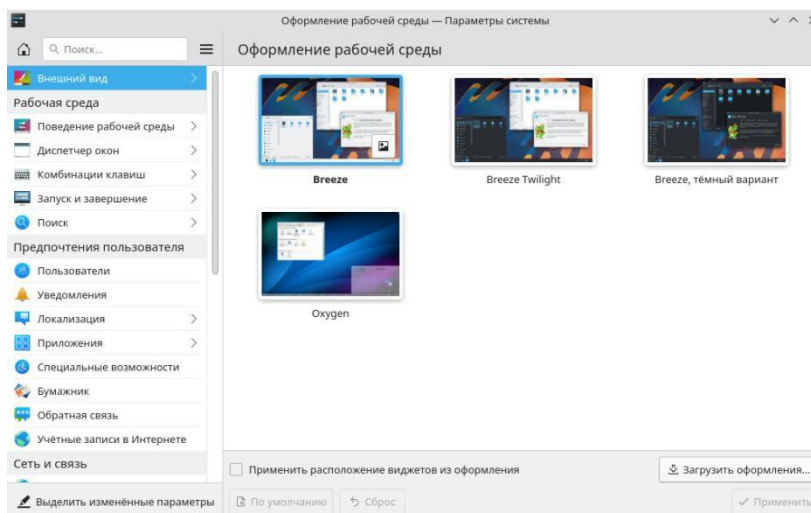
Оформление рабочей среды — Параметры системы

Поиск...

Оформление рабочей среды

Внешний вид

Рабочая среда

Поведение рабочей среды

Диспетчер окон

Комбинации клавиш

Запуск и завершение

Поиск

Предпочтения пользователя

Пользователи

Уведомления

Локализация

Приложения

Специальные возможности

Бумажник

Обратная связь

Учётные записи в Интернете

Сеть и связь

Выделить изменённые параметры

Breeze

Breeze Twilight

Breeze, тёмный вариант

Oxygen

Применить расположение виджетов из оформления

Загрузить оформления...

По умолчанию

Сброс

Применить